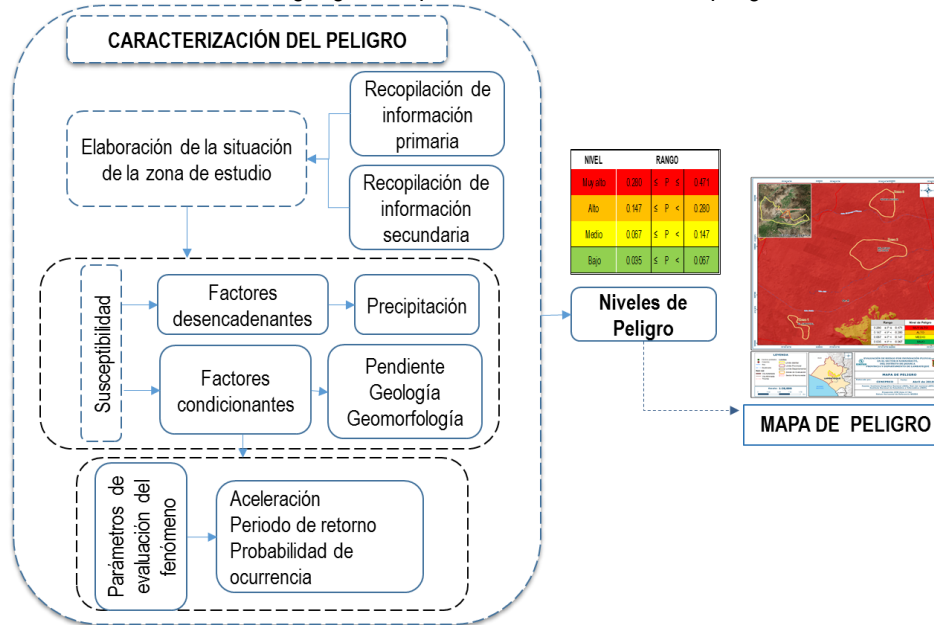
CARACTERIZACIÓN DEL PELIGRO

Elaboración de la situación de la zona de estudio

Recopilación de información primaria

Recopilación de información secundaria

Susceptibilidad

Factores desencadenantes

Precipitación

Factores condicionantes

Pendiente
Geología
Geomorfología

Parámetros de evaluación del fenómeno

Aceleración
Periodo de retorno
Probabilidad de ocurrencia

| NIVEL | RANGO | | | | |
|---|---|---|---|---|---|
| Muy alto | 0.280 | ≤ | P | ≤ | 0.471 |
| Alto | 0.147 | ≤ | P | < | 0.280 |
| Medio | 0.067 | ≤ | P | < | 0.147 |
| Bajo | 0.035 | ≤ | P | < | 0.067 |

Niveles de Peligro

MAPA DE PELIGRO

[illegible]